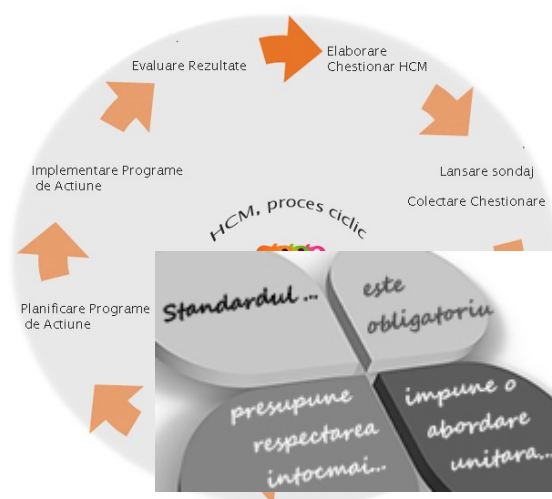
Evaluare Rezultate

Elaborare Chestionar HCM

Lansare sondaj

Colectare Chestionare

Implementare Programe de Actiune

Planificare Programe de Actiune

HCM, proces ciclic

Standardul ...

este obligatoriu

presupune respectarea intocmai...

impune o abordare unitara...